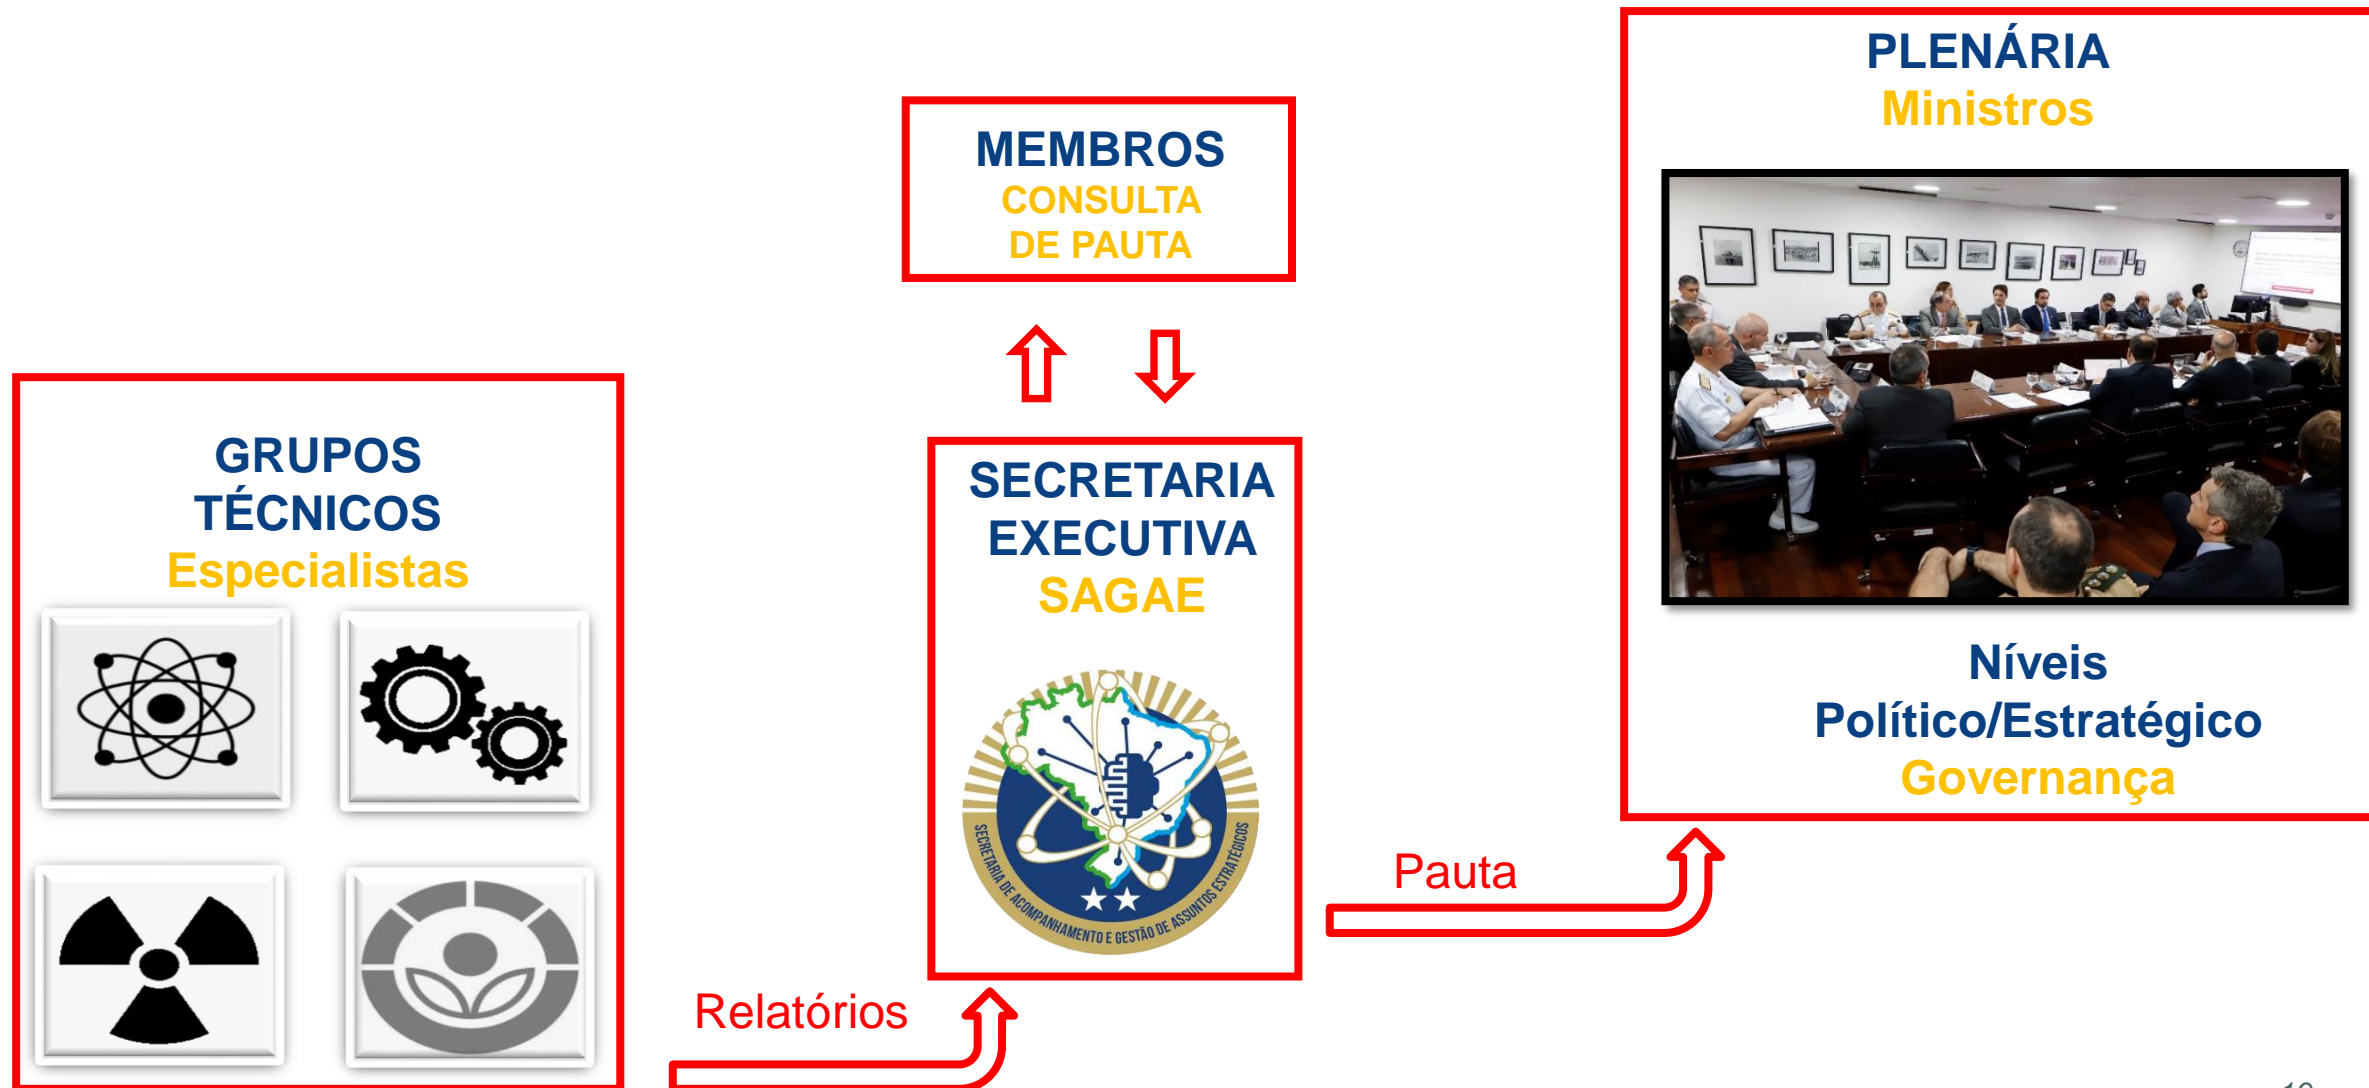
MEMBROS
CONSULTA
DE PAUTA

PLENÁRIA
Ministros

GRUPOS
TÉCNICOS
Especialistas

SECRETARIA
EXECUTIVA
SAGAE

SECRETARIA DE ACOMPANHAMENTO E GESTÃO DE ASSUNTOS ESTRATÉGICOS

Níveis
Político/Estratégico
Governança

Pauta

Relatórios